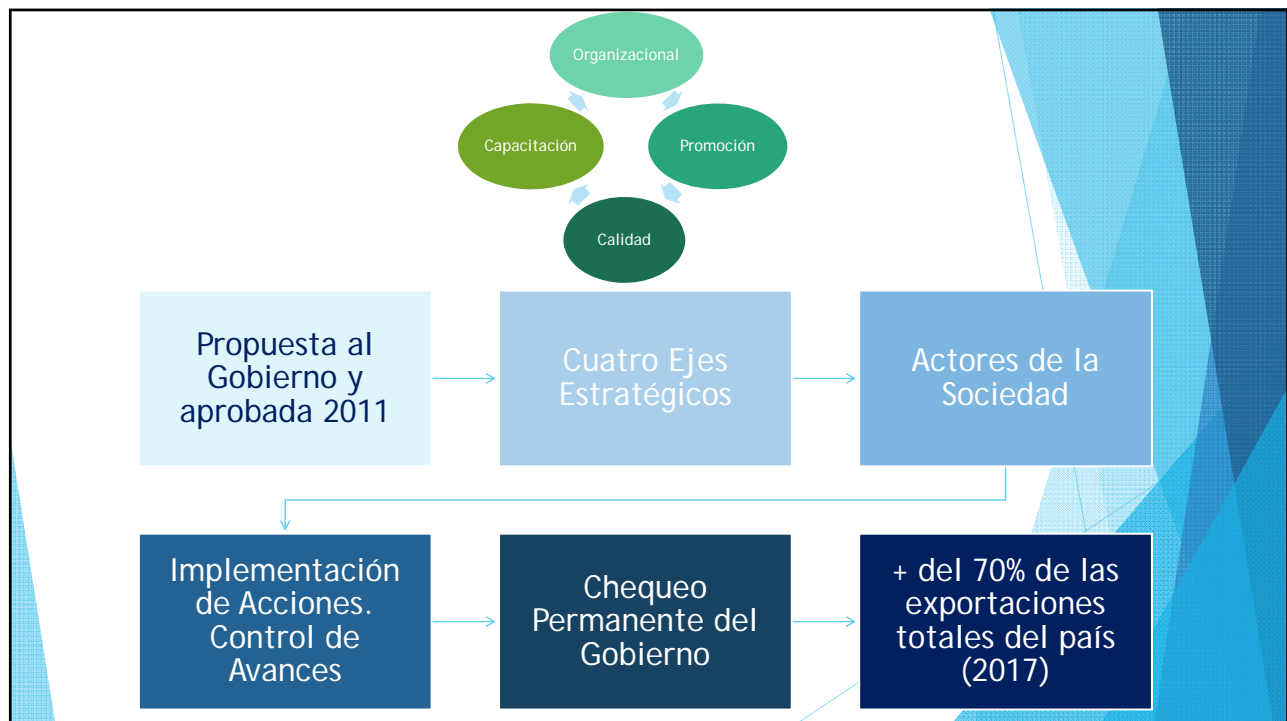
Organizacional

Capacitación

Promoción

Calidad

Propuesta al Gobierno y aprobada 2011

Cuatro Ejes Estratégicos

Actores de la Sociedad

Implementación de Acciones. Control de Avances

Chequeo Permanente del Gobierno

+ del 70% de las exportaciones totales del país (2017)